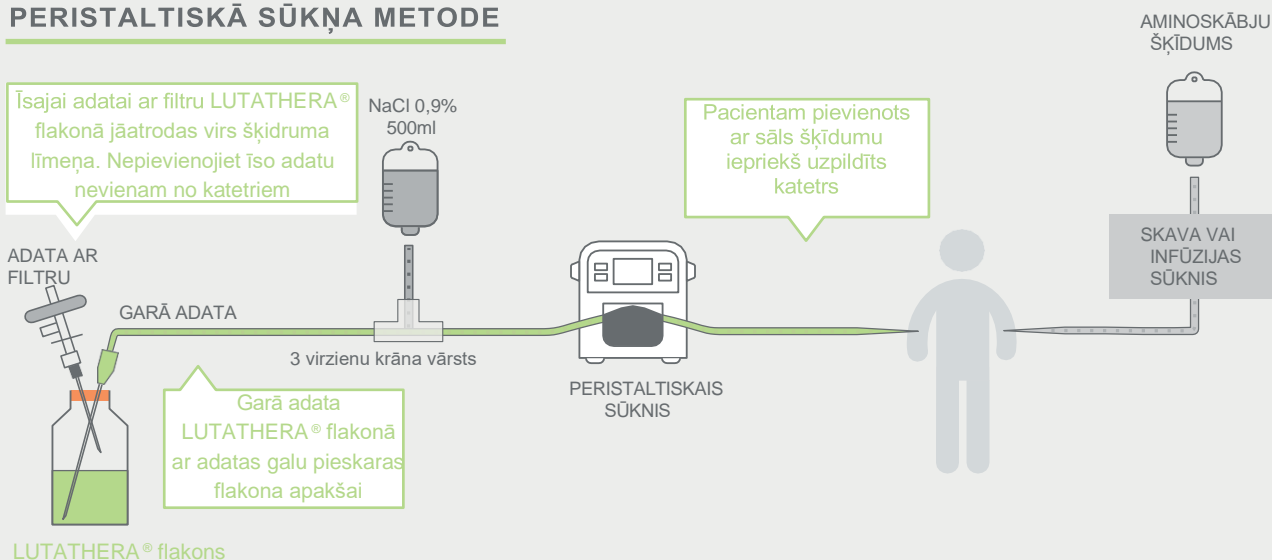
PERISTALTISKĀ SŪKŅA METODE

Īsajai adatai ar filtru LUTATHERA® flakonā jāatrodas virs šķidruma līmeņa. Nepievienojiet īso adatu nevienam no katetriem

NaCl 0,9% 500ml

Pacientam pievienots ar sāls šķīdumu iepriekš uzpildīts katetrs

AMINOSKĀBJU ŠĶĪDUMS

ADATA AR FILTRU

GARĀ ADATA

3 virzienu krāna vārsts

SKAVA VAI INFŪZIJAS SŪKNIS

PERISTALTISKAIS SŪKNIS

Garā adata LUTATHERA® flakonā ar adatas galu pieskaras flakona apakšai

LUTATHERA® flakons